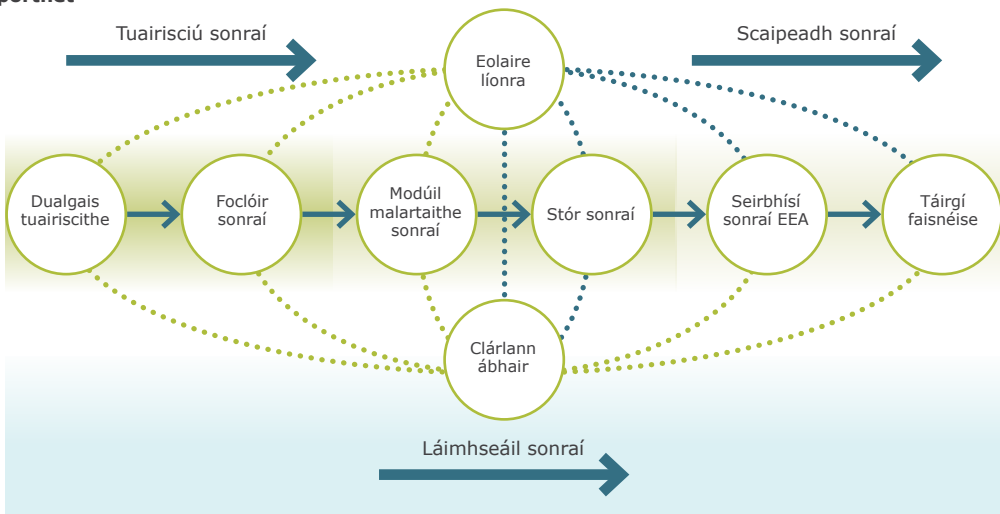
portlet

Tuairisciú sonraí

Eolaire líonra

Scaipeadh sonraí

Dualgais tuairiscithe

Foclóir sonraí

Modúil malartaithe sonraí

Stór sonraí

Seirbhísí sonraí EEA

Táirgí faisnéise

Clárlann ábhair

Láimhseáil sonraí